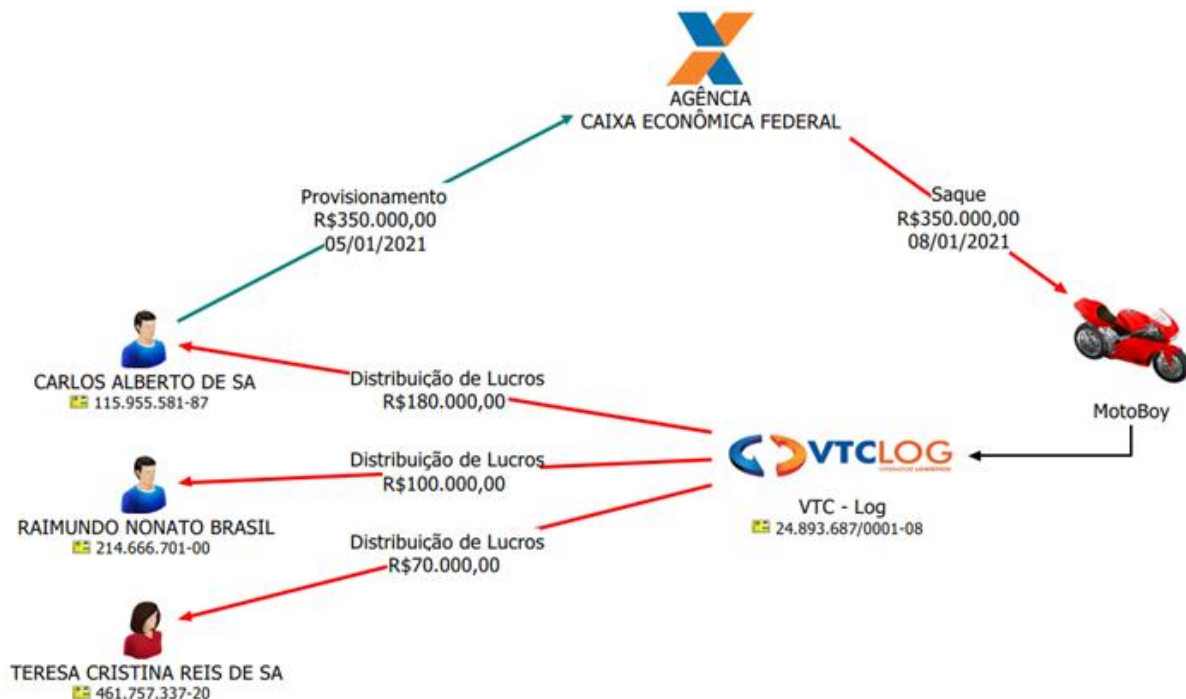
AGÊNCIA
CAIXA ECONÔMICA FEDERAL

Provisionamento
R$350.000,00
05/01/2021

Saque
R$350.000,00
08/01/2021

CARLOS ALBERTO DE SA
115.955.581-87

Distribuição de Lucros
R$180.000,00

MotoBoy

VTCLOG

Distribuição de Lucros
R$100.000,00

RAIMUNDO NONATO BRASIL
214.666.701-00

VTC - Log
24.893.687/0001-08

Distribuição de Lucros
R$70.000,00

TERESA CRISTINA REIS DE SA
461.757.337-20